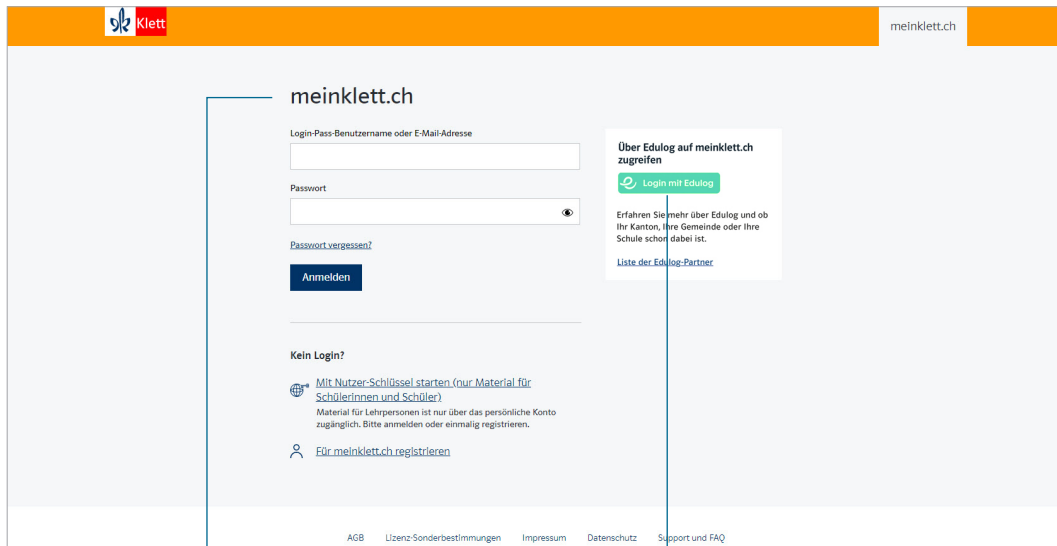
Klett

meinklett.ch

meinklett.ch

Login-Pass-Benutzername oder E-Mail-Adresse

Passwort

Passwort vergessen?

Anmelden

Über Edulog auf meinklett.ch zugreifen

Login mit Edulog

Erfahren Sie mehr über Edulog und ob Ihr Kanton, Ihre Gemeinde oder Ihre Schule schon dabei ist.

Liste der Edulog-Partner

Kein Login?

Mit Nutzer-Schlüssel starten (nur Material für Schülerinnen und Schüler)

Material für Lehrpersonen ist nur über das persönliche Konto zugänglich. Bitte anmelden oder einmalig registrieren.

Für meinklett.ch registrieren

AGB Lizenz-Sonderbestimmungen Impressum Datenschutz Support und FAQ